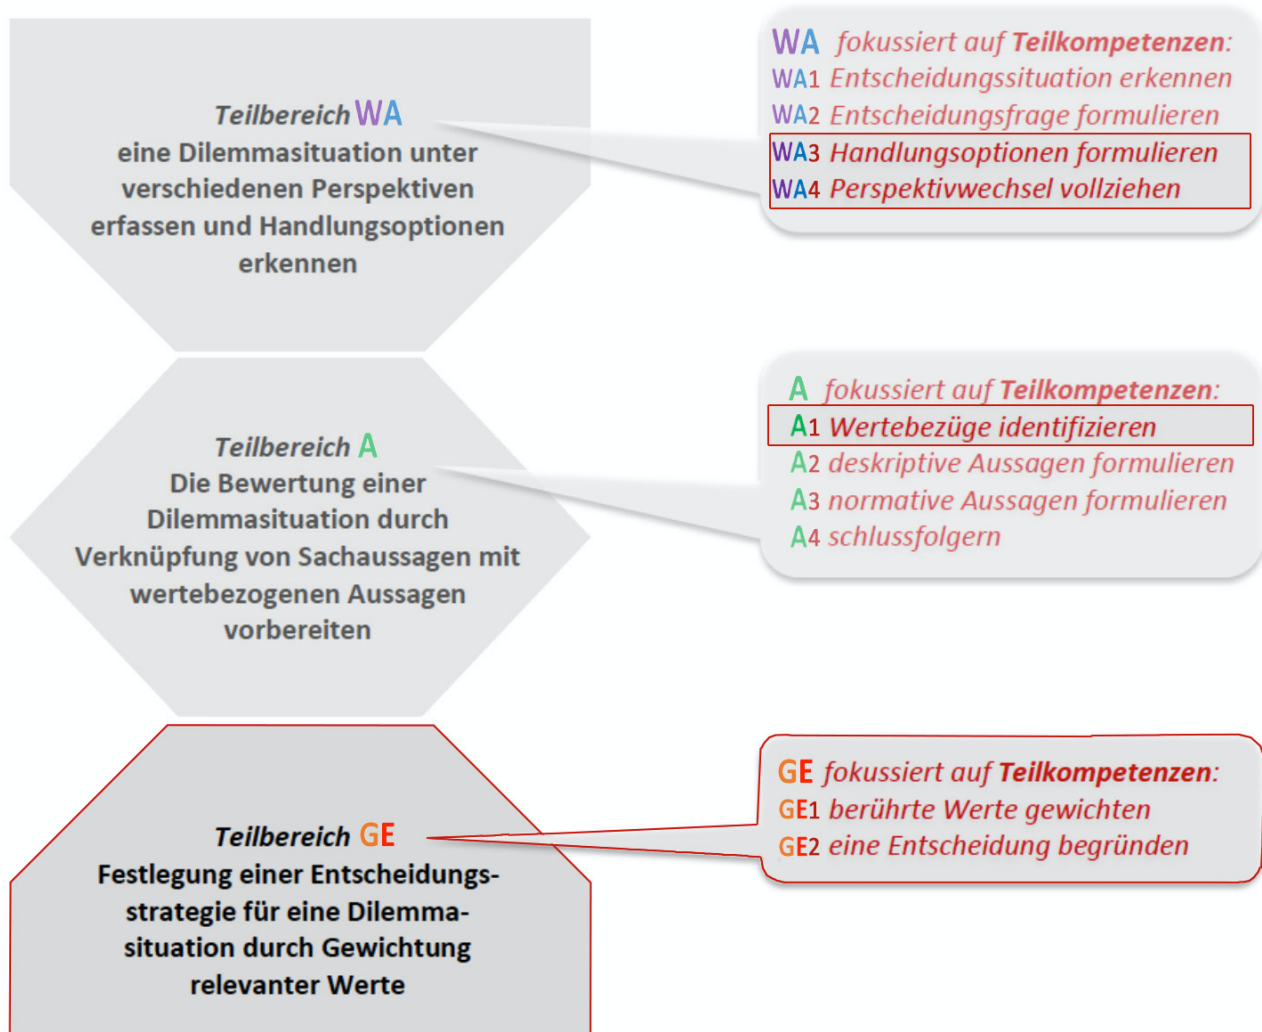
Teilbereich WA
eine Dilemmasituation unter verschiedenen Perspektiven erfassen und Handlungsoptionen erkennen

WA fokussiert auf Teilkompetenzen:
WA1 Entscheidungssituation erkennen
WA2 Entscheidungsfrage formulieren
WA3 Handlungsoptionen formulieren
WA4 Perspektivwechsel vollziehen

Teilbereich A
Die Bewertung einer Dilemmasituation durch Verknüpfung von Sachaussagen mit wertebezogenen Aussagen vorbereiten

A fokussiert auf Teilkompetenzen:
A1 Wertebezüge identifizieren
A2 deskriptive Aussagen formulieren
A3 normative Aussagen formulieren
A4 schlussfolgern

Teilbereich GE
Festlegung einer Entscheidungsstrategie für eine Dilemmasituation durch Gewichtung relevanter Werte

GE fokussiert auf Teilkompetenzen:
GE1 berührte Werte gewichten
GE2 eine Entscheidung begründen